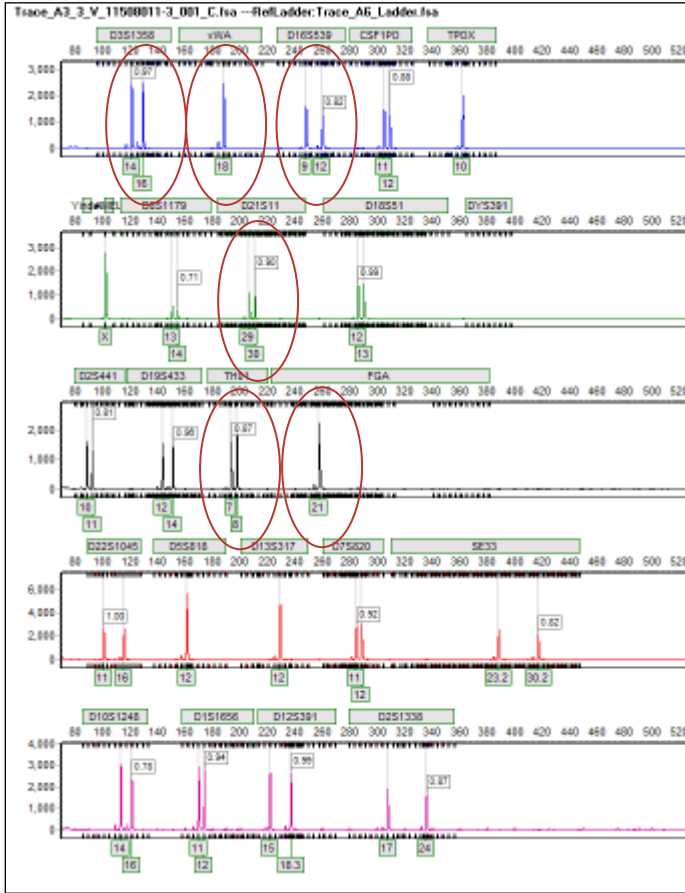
Trace_A3_3_V_11508011-3_001_C.fsa --RefLadder:Trace_A6_Ladder.fsa

80 100 120 140 160 180 200 220 240 260 280 300 320 340 360 380 400 420 440 460 480 500 520

D3S1358 vWA D16S539 CSF1PO TPOX

3,000
2,000
1,000
0

0.97 0.82 0.88

14 16 18 9 12 11 12 10

Yindel AMEL D8S1179 D21S11 D18S51 DYS391

3,000
2,000
1,000
0

0.71 0.90 0.99

X 13 14 29 30 12 13

D2S441 D19S433 TH01 FGA

2,000
1,000
0

0.81 0.98 0.87

10 11 12 14 7 8 21

D22S1045 D5S818 D13S317 D7S820 SE33

6,000
4,000
2,000
0

1.00 0.92 0.82

11 16 12 12 11 12 23.2 30.2

D10S1248 D1S1656 D12S391 D2S1338

4,000
3,000
2,000
1,000
0

0.78 0.94 0.99 0.87

14 16 11 12 15 18.3 17 24